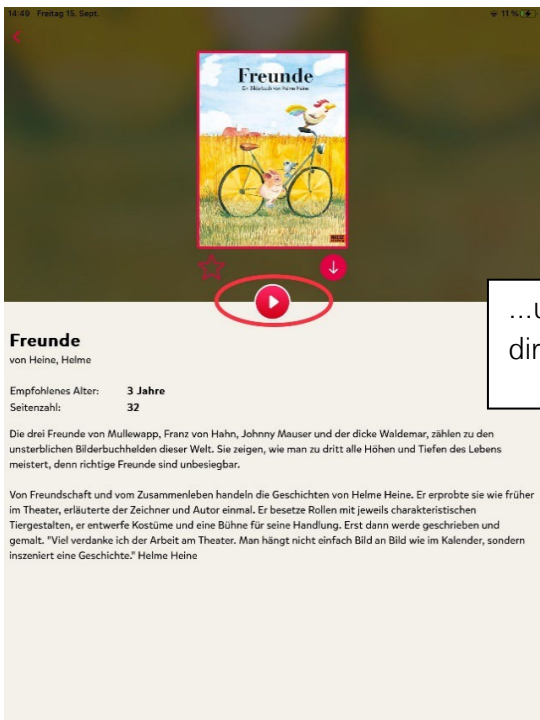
14:49 Freitag 15. Sept.

11 %

Freunde

Ein Bilderbuch von Helme Heine

…u
dir

Freunde
von Heine, Helme

Empfohlenes Alter: 3 Jahre
Seitenzahl: 32

Die drei Freunde von Mullewapp, Franz von Hahn, Johnny Mauser und der dicke Waldemar, zählen zu den unsterblichen Bilderbuchhelden dieser Welt. Sie zeigen, wie man zu dritt alle Höhen und Tiefen des Lebens meistert, denn richtige Freunde sind unbesiegbar.

Von Freundschaft und vom Zusammenleben handeln die Geschichten von Helme Heine. Er erprobte sie wie früher im Theater, erläuterte der Zeichner und Autor einmal. Er besetze Rollen mit jeweils charakteristischen Tiergestalten, er entwerfe Kostüme und eine Bühne für seine Handlung. Erst dann werde geschrieben und gemalt. "Viel verdanke ich der Arbeit am Theater. Man hängt nicht einfach Bild an Bild wie im Kalender, sondern inszeniert eine Geschichte." Helme Heine